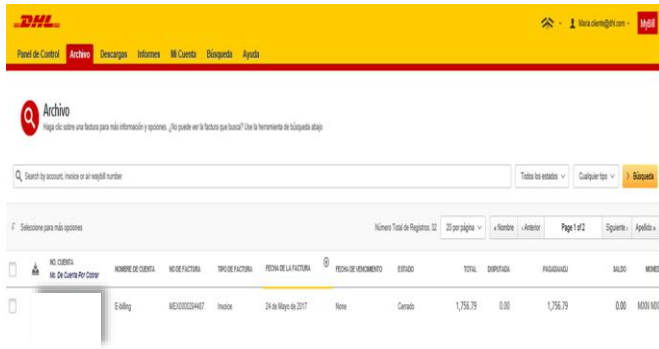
DHL

Maria.cliente@dhl.com

MyBill

Panel de Control Archivo Descargas Informes Mi Cuenta Búsqueda Ayuda

Archivo

Haga clic sobre una factura para más información y opciones. ¿No puede ver la factura que busca? Use la herramienta de búsqueda abajo

Search by account, invoice or air waybill number

Todos los estados

Cualquier tipo

Búsqueda

Seleccione para más opciones

Número Total de Registros: 32

20 por página

« Nombre

‹ Anterior

Page 1 of 2

Siguiente ›

Apellido »

| | NO. CUENTA No. De Cuenta Por Cobrar | NOMBRE DE CUENTA | NO DE FACTURA | TIPO DE FACTURA | FECHA DE LA FACTURA | FECHA DE VENCIMIENTO | ESTADO | TOTAL | DISPUTADA | PAGADA/ADJ | SALDO | MONE |
|---|---|---|---|---|---|---|---|---|---|---|---|---|
| | | E-billing | MEX000024467 | Invoice | 24 de Mayo de 2017 | None | Cerrado | 1,756.79 | 0.00 | 1,756.79 | 0.00 | MXN |